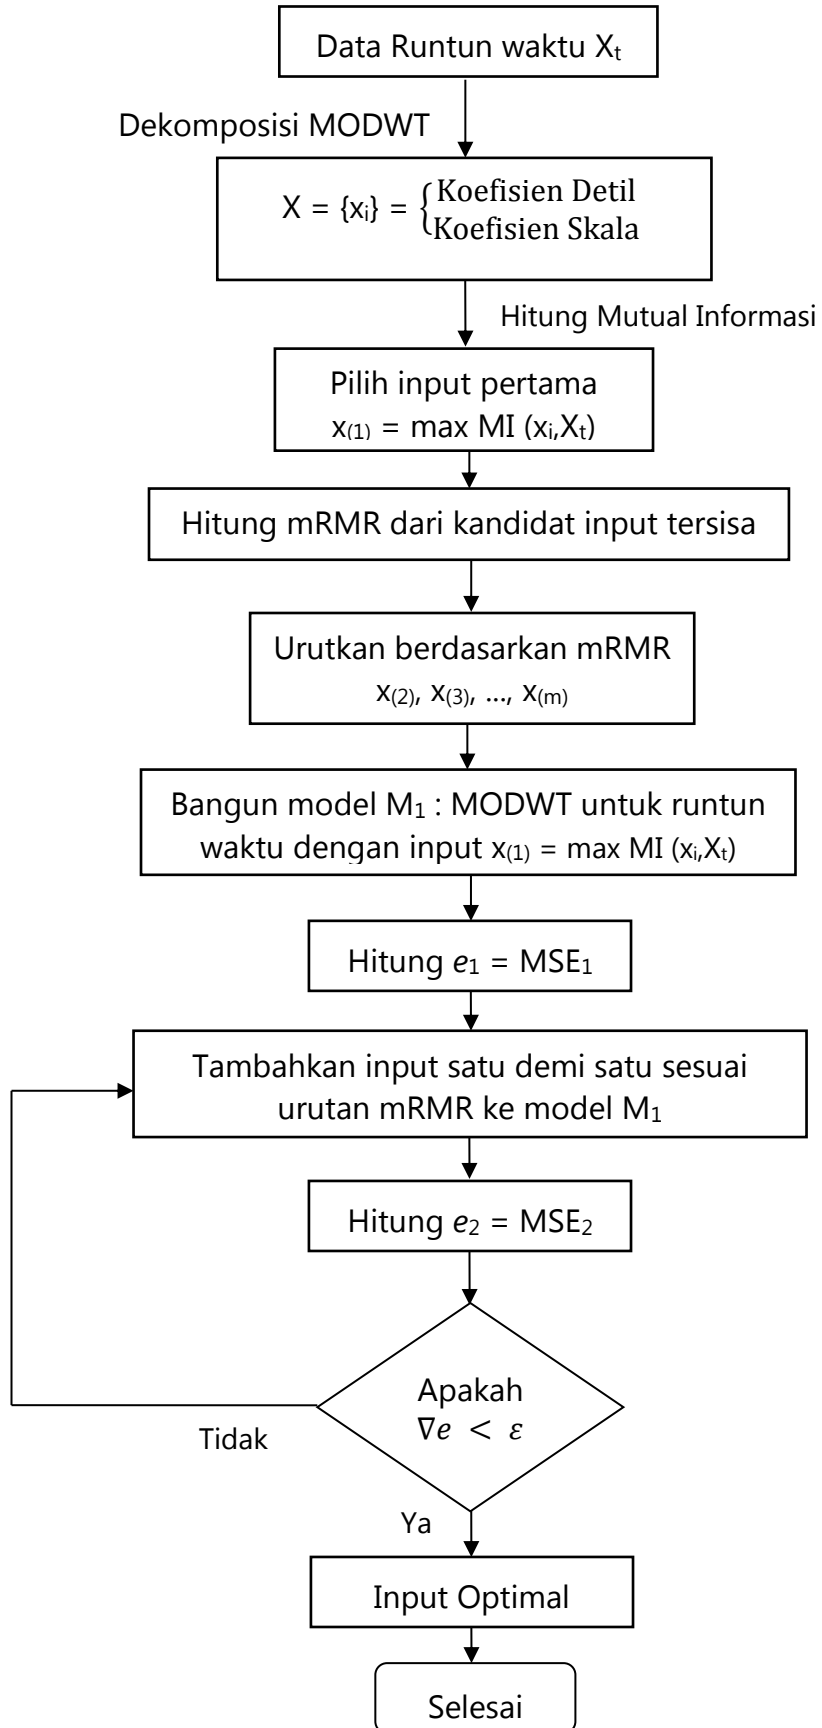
Data Runtun waktu $X_t$

Dekomposisi MODWT

$X = \{x_i\} = \begin{cases} \text{Koefisien Detil} \\ \text{Koefisien Skala} \end{cases}$

Hitung Mutual Informasi

Pilih input pertama
$x_{(1)}$ = max MI ($x_i$,$X_t$)

Hitung mRMR dari kandidat input tersisa

Urutkan berdasarkan mRMR
$x_{(2)}$, $x_{(3)}$, …, $x_{(m)}$

Bangun model $M_1$ : MODWT untuk runtun waktu dengan input $x_{(1)}$ = max MI ($x_i$,$X_t$)

Hitung $e_1$ = $MSE_1$

Tambahkan input satu demi satu sesuai urutan mRMR ke model $M_1$

Hitung $e_2$ = $MSE_2$

Apakah
$\nabla e < \varepsilon$

Tidak

Ya

Input Optimal

Selesai